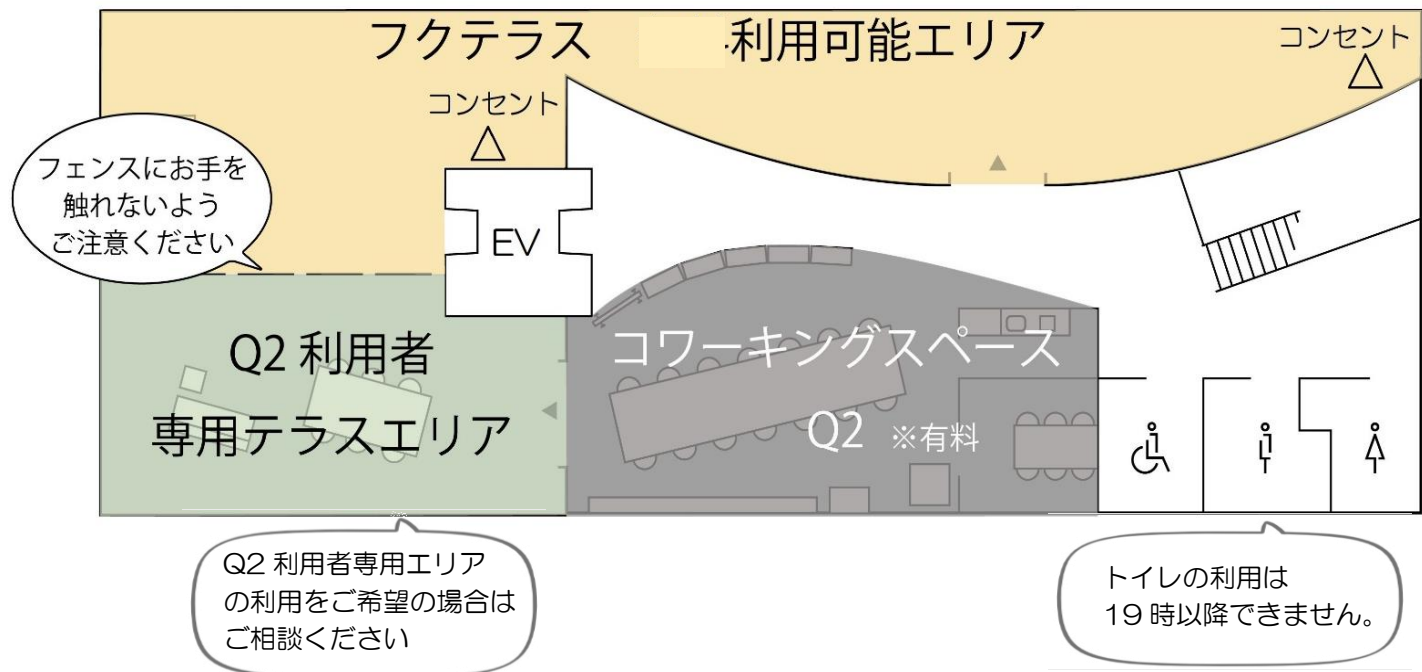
フクテラス 利用可能エリア

コンセント

コンセント

フェンスにお手を触れないようご注意ください

EV

Q2 利用者専用テラスエリア

コワーキングスペース

Q2 ※有料

Q2 利用者専用エリアの利用をご希望の場合はご相談ください

トイレの利用は19 時以降できません。